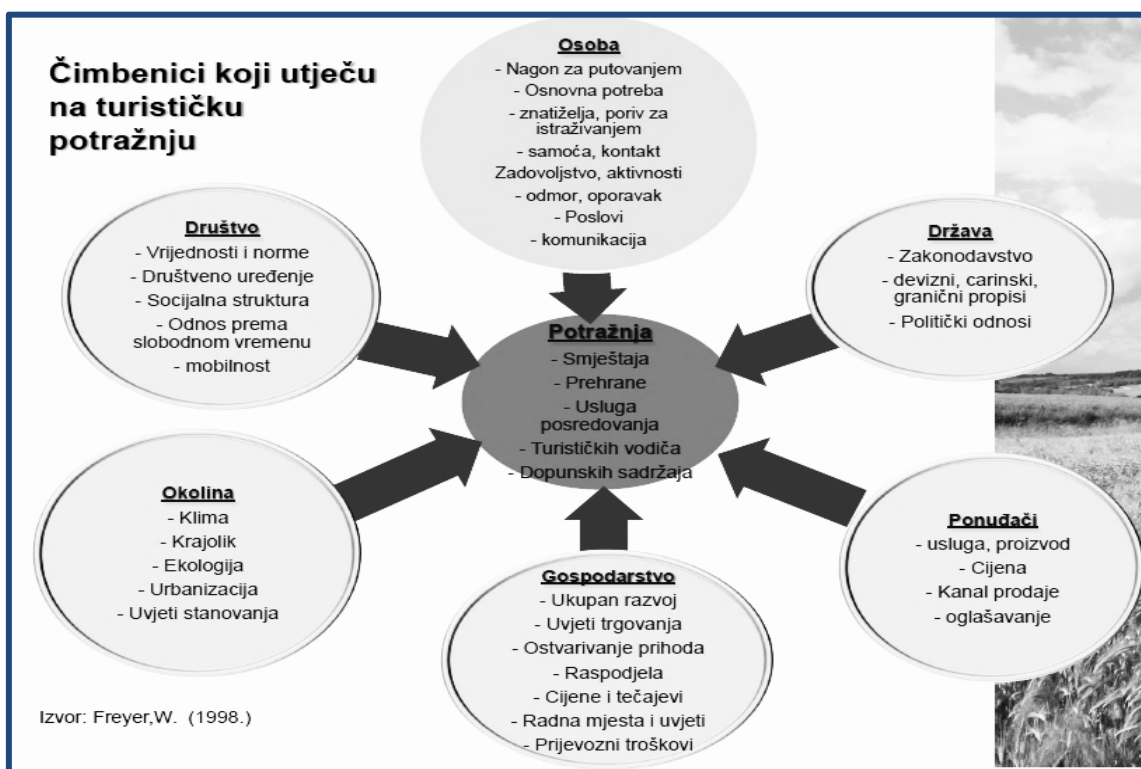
Čimbenici koji utječu na turističku potražnju

Osoba
- Nagon za putovanjem
- Osnovna potreba
- znatiželja, poriv za istraživanjem
- samoća, kontakt
Zadovoljstvo, aktivnosti
- odmor, oporavak
- Poslovi
- komunikacija

Društvo
- Vrijednosti i norme
- Društveno uređenje
- Socijalna struktura
- Odnos prema slobodnom vremenu
- mobilnost

Država
- Zakonodavstvo
- devizni, carinski, granični propisi
- Politički odnosi

Potražnja
- Smještaja
- Prehrane
- Usluga posredovanja
- Turističkih vodiča
- Dopunskih sadržaja

Okolina
- Klima
- Krajolik
- Ekologija
- Urbanizacija
- Uvjeti stanovanja

Ponuđači
- usluga, proizvod
- Cijena
- Kanal prodaje
- oglašavanje

Gospodarstvo
- Ukupan razvoj
- Uvjeti trgovanja
- Ostvarivanje prihoda
- Raspodjela
- Cijene i tečajevi
- Radna mjesta i uvjeti
- Prijevozni troškovi

Izvor: Freyer,W. (1998.)